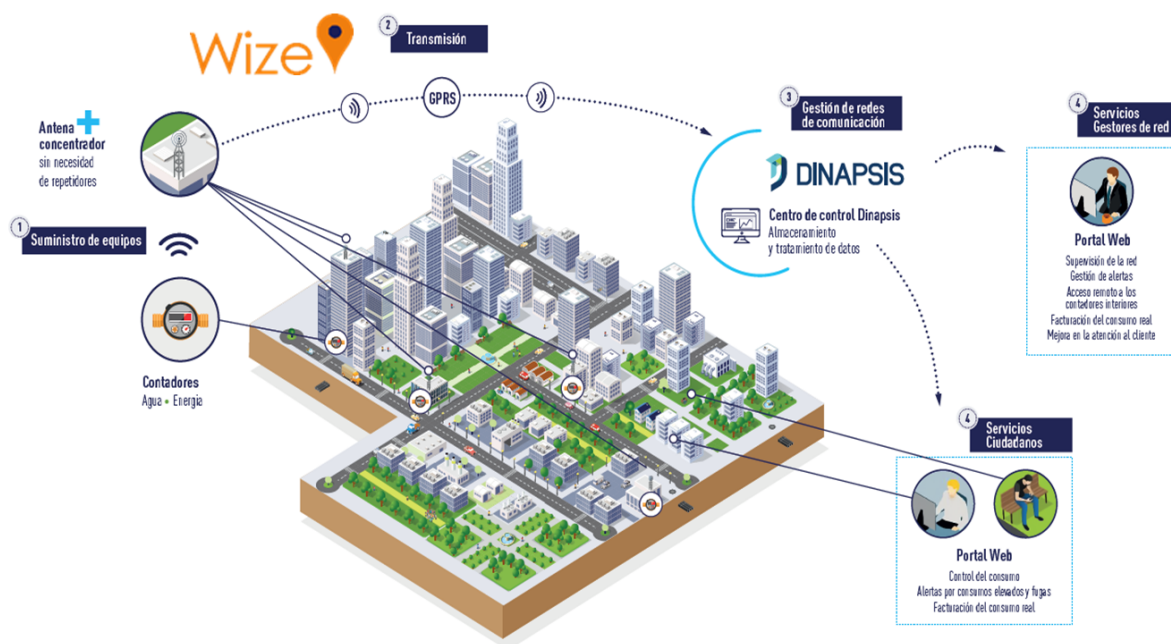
Wize

2 Transmisión

GPRS

Antena concentrador
sin necesidad de repetidores

1 Suministro de equipos

Contadores
Agua • Energía

3 Gestión de redes de comunicación

DINAPSIS

Centro de control Dinapsis
Almacenamiento y tratamiento de datos

4 Servicios Gestores de red

Portal Web
Supervisión de la red
Gestión de alertas
Acceso remoto a los contadores interiores
Facturación del consumo real
Mejora en la atención al cliente

4 Servicios Ciudadanos

Portal Web
Control del consumo
Alertas por consumos elevados y fugas
Facturación del consumo real